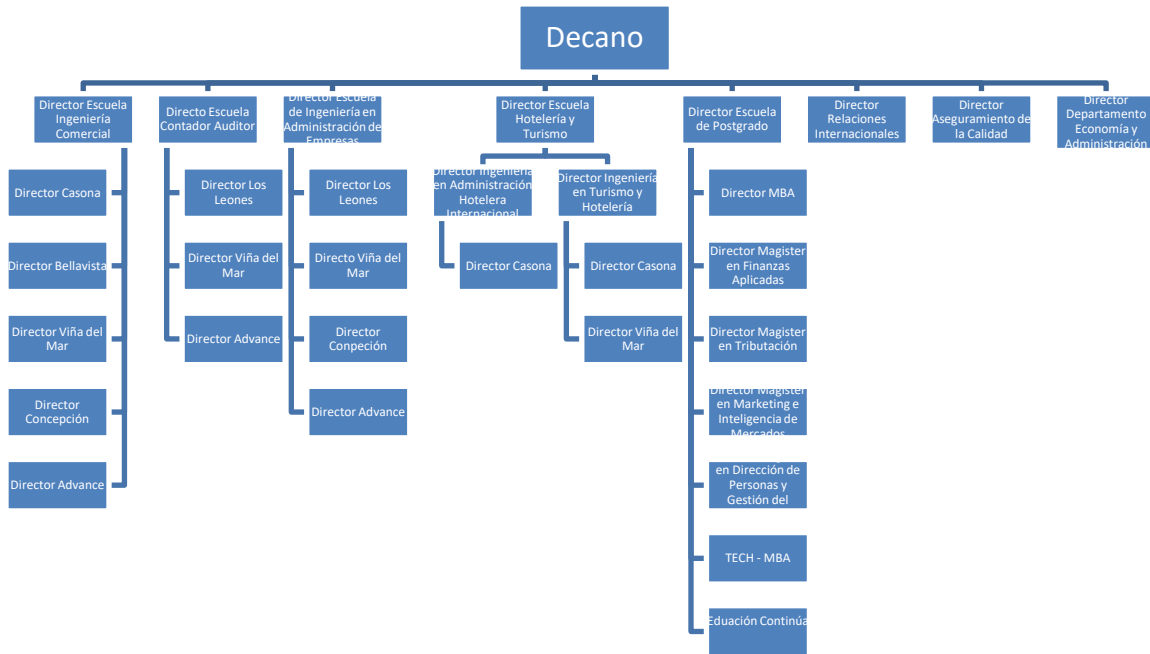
Decano

Director Escuela Ingeniería Comercial

Director Casona

Director Bellavista

Director Viña del Mar

Director Concepción

Director Advance

Directo Escuela Contador Auditor

Director Los Leones

Director Viña del Mar

Director Advance

Director Escuela de Ingeniería en Administración de Empresas

Director Los Leones

Directo Viña del Mar

Director Conpeción

Director Advance

Director Escuela Hotelería y Turismo

Director Ingeniería en Administración Hotelera Internacional

Director Casona

Director Ingeniería en Turismo y Hotelería

Director Casona

Director Viña del Mar

Director Escuela de Postgrado

Director MBA

Director Magister en Finanzas Aplicadas

Director Magister en Tributación

Director Magister en Marketing e Inteligencia de Mercados

en Dirección de Personas y Gestión del

TECH - MBA

Eduación Continúa

Director Relaciones Internacionales

Director Aseguramiento de la Calidad

Director Departamento Economía y Administración